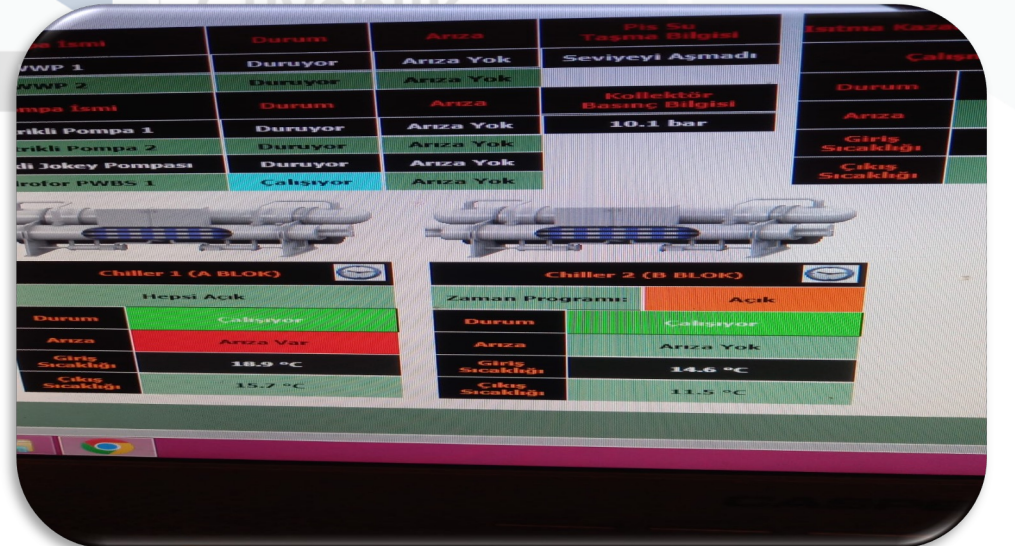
pa İsmi | Durum | Arıza | Pis Su Taşma Bilgisi | Isıtma Kaza
WWP 1 | Duruyor | Arıza Yok | Seviyeyi Aşmadı | Çalışı
WWP 2 | Duruyor | Arıza Yok
ompa İsmi | Durum | Arıza | Kollektör Basınç Bilgisi
rikli Pompa 1 | Duruyor | Arıza Yok | 10.1 bar
rikli Pompa 2 | Duruyor | Arıza Yok
di Jokey Pompası | Duruyor | Arıza Yok
rofor PWBS 1 | Çalışıyor | Arıza Yok

Durum
Arıza
Giriş Sıcaklığı
Çıkış Sıcaklığı

Chiller 1 (A BLOK)
Hepsi Açık
Durum | Çalışıyor
Arıza | Arıza Var
Giriş Sıcaklığı | 18.9 °C
Çıkış Sıcaklığı | 15.7 °C

Chiller 2 (B BLOK)
Zaman Programı: | Açık
Durum | Çalışıyor
Arıza | Arıza Yok
Giriş Sıcaklığı | 14.6 °C
Çıkış Sıcaklığı | 11.5 °C